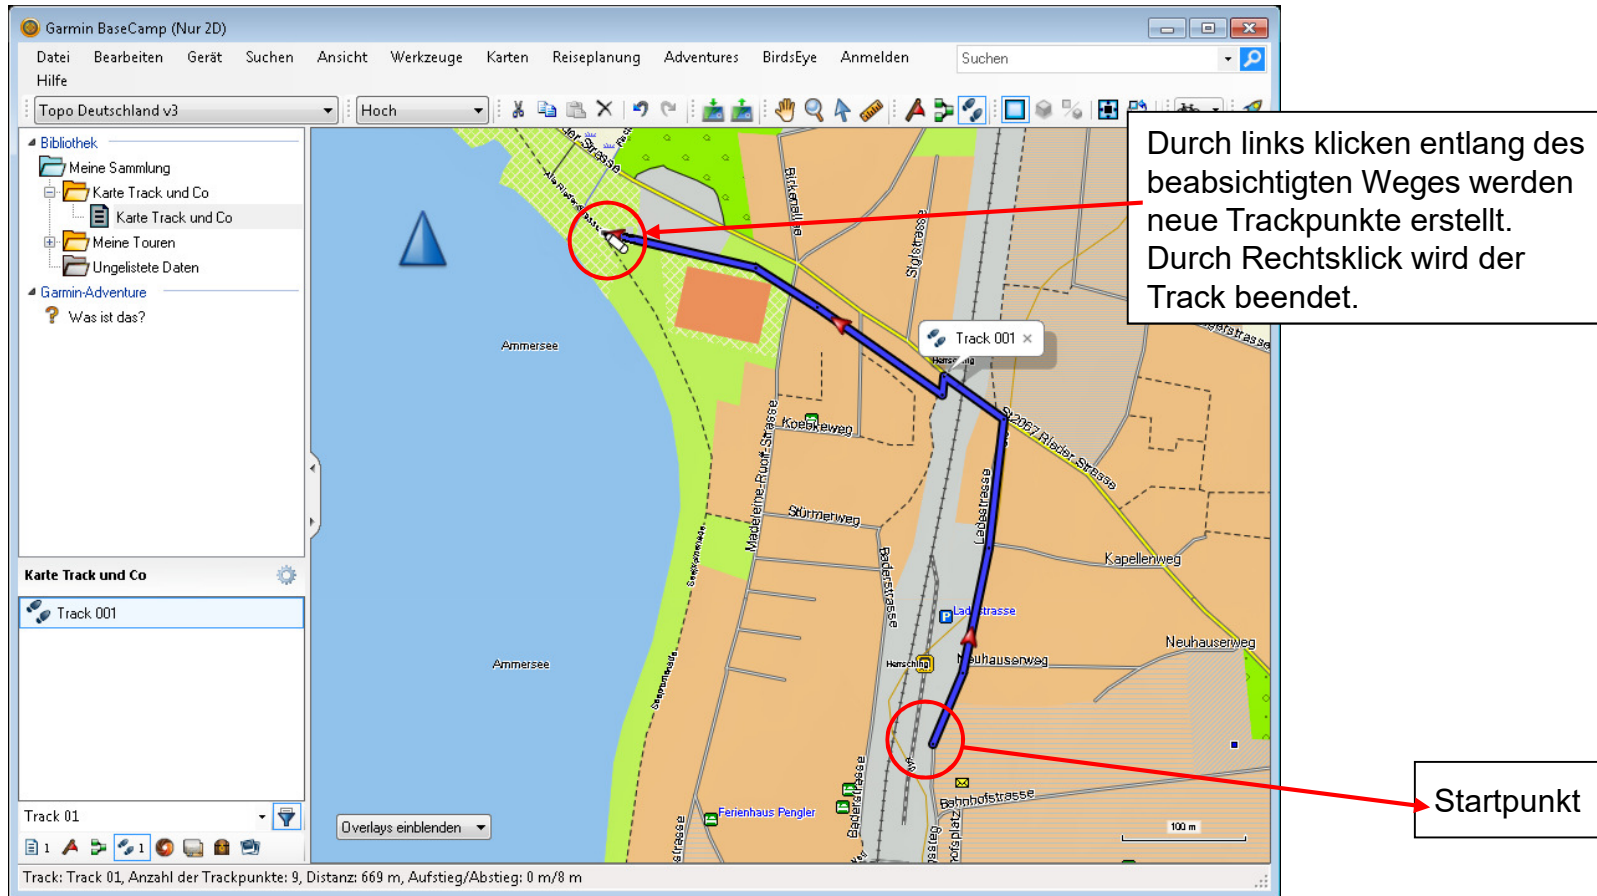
Garmin BaseCamp (Nur 2D)

Datei Bearbeiten Gerät Suchen Ansicht Werkzeuge Karten Reiseplanung Adventures BirdsEye Anmelden Hilfe

Suchen

Topo Deutschland v3
Hoch

Bibliothek
Meine Sammlung
Karte Track und Co
Karte Track und Co
Meine Touren
Ungelistete Daten
Garmin-Adventure
Was ist das?

Karte Track und Co
Track 001

Track 01

1 1

Overlays einblenden

Track 001

Ammersee
Ammersee
Birkenallee
Siglstrasse
Koebkeweg
Madeleine-Ruoff-Strasse
Stürmerweg
Baderstrasse
Ladestrasse
St2067 Rieder Strasse
Kapellenweg
Neuhauserweg
Neuhauserweg
Bahnhofstrasse
Ferienhaus Pengler
Herrsching
100 m

Durch links klicken entlang des beabsichtigten Weges werden neue Trackpunkte erstellt. Durch Rechtsklick wird der Track beendet.

Startpunkt

Track: Track 01, Anzahl der Trackpunkte: 9, Distanz: 669 m, Aufstieg/Abstieg: 0 m/8 m